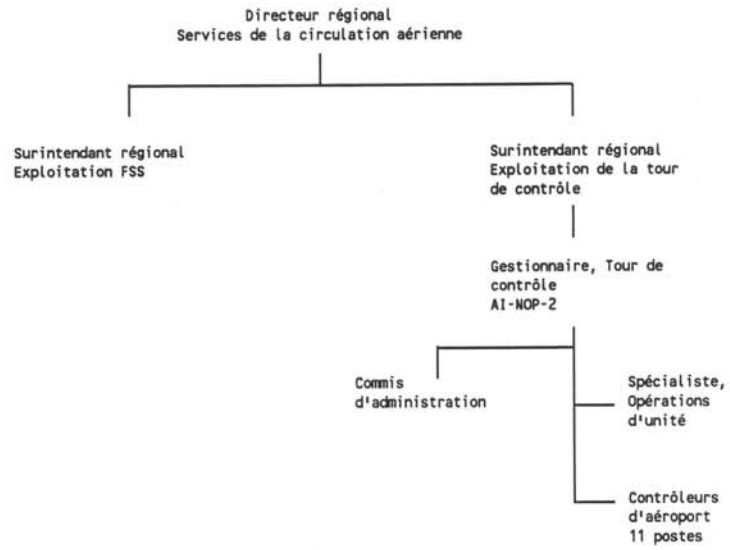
Directeur régional
Services de la circulation aérienne

Surintendant régional
Exploitation FSS

Surintendant régional
Exploitation de la tour de contrôle

Gestionnaire, Tour de contrôle
AI-NOP-2

Commis d'administration

Spécialiste, Opérations d'unité

Contrôleurs d'aéroport
11 postes